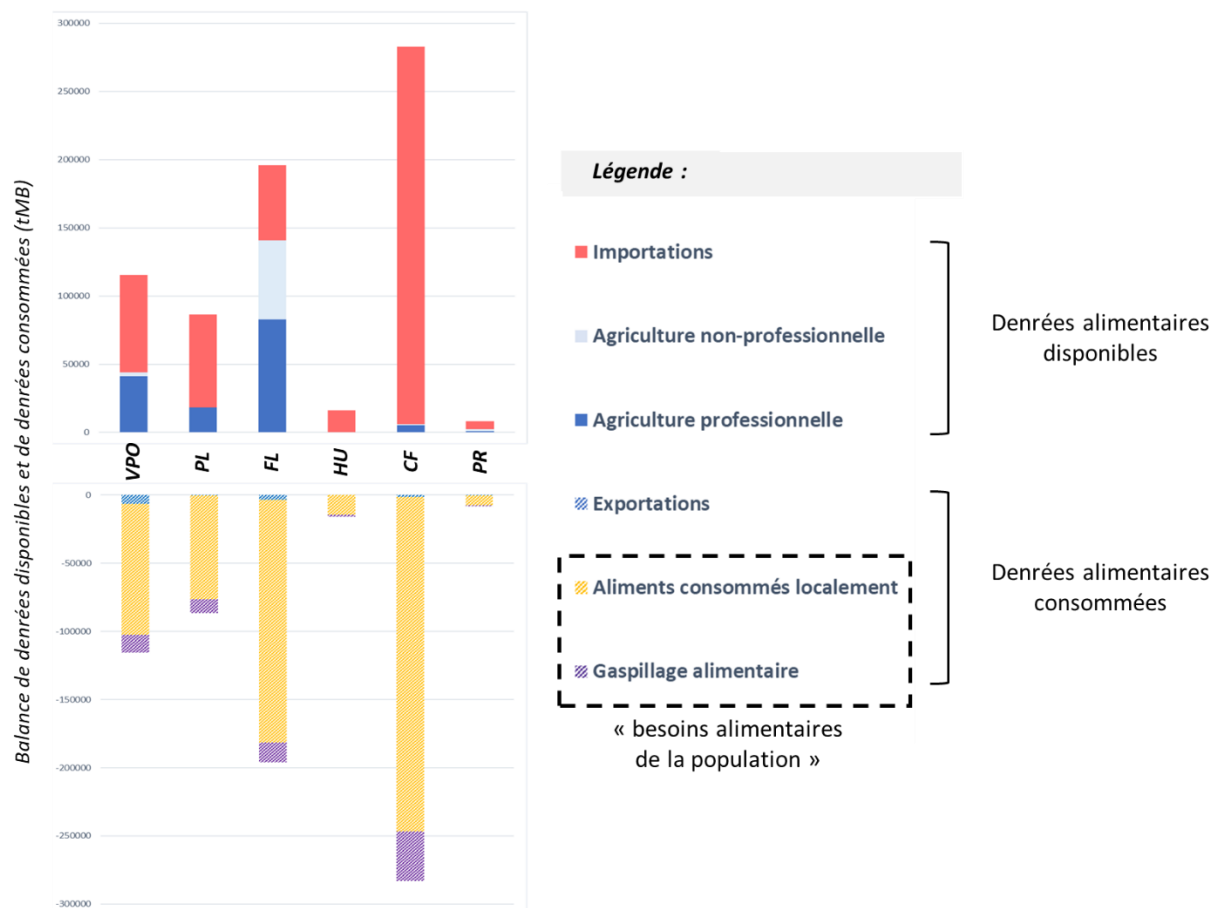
300000
250000
200000
150000
100000
50000
0

VPO PL FL HU CF PR

0
-50000
-100000
-150000
-200000
-250000
-300000

Balance de denrées disponibles et de denrées consommées (tMB)

Légende :

Importations

Agriculture non-professionnelle

Agriculture professionnelle

Denrées alimentaires disponibles

Exportations

Aliments consommés localement

Gaspillage alimentaire

Denrées alimentaires consommées

« besoins alimentaires de la population »